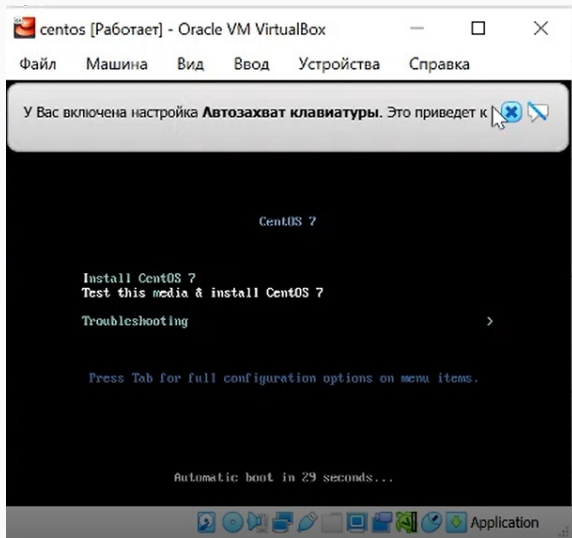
centos [Работает] - Oracle VM VirtualBox

Файл Машина Вид Ввод Устройства Справка

У Вас включена настройка **Автозахват клавиатуры**. Это приведет к

CentOS 7

Install CentOS 7
Test this media & install CentOS 7

Troubleshooting >

Press Tab for full configuration options on menu items.

Automatic boot in 29 seconds...

Application